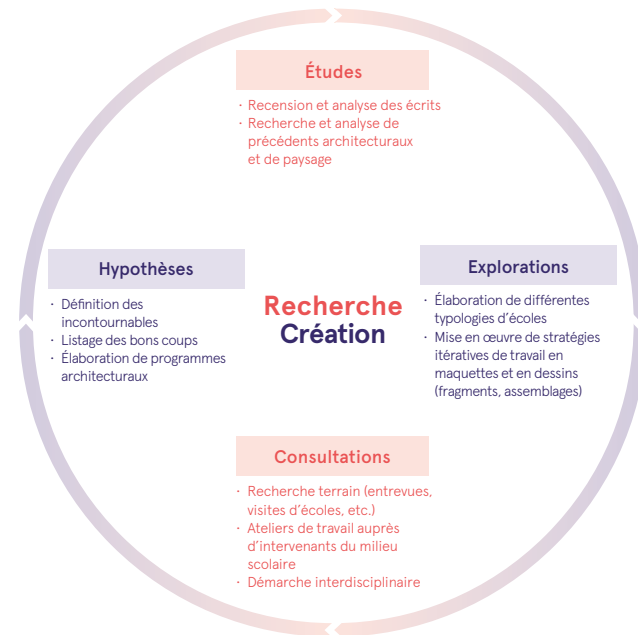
Études

· Recension et analyse des écrits
· Recherche et analyse de précédents architecturaux et de paysage

Hypothèses

· Définition des incontournables
· Listage des bons coups
· Élaboration de programmes architecturaux

Recherche
Création

Explorations

· Élaboration de différentes typologies d'écoles
· Mise en œuvre de stratégies itératives de travail en maquettes et en dessins (fragments, assemblages)

Consultations

· Recherche terrain (entrevues, visites d'écoles, etc.)
· Ateliers de travail auprès d'intervenants du milieu scolaire
· Démarche interdisciplinaire